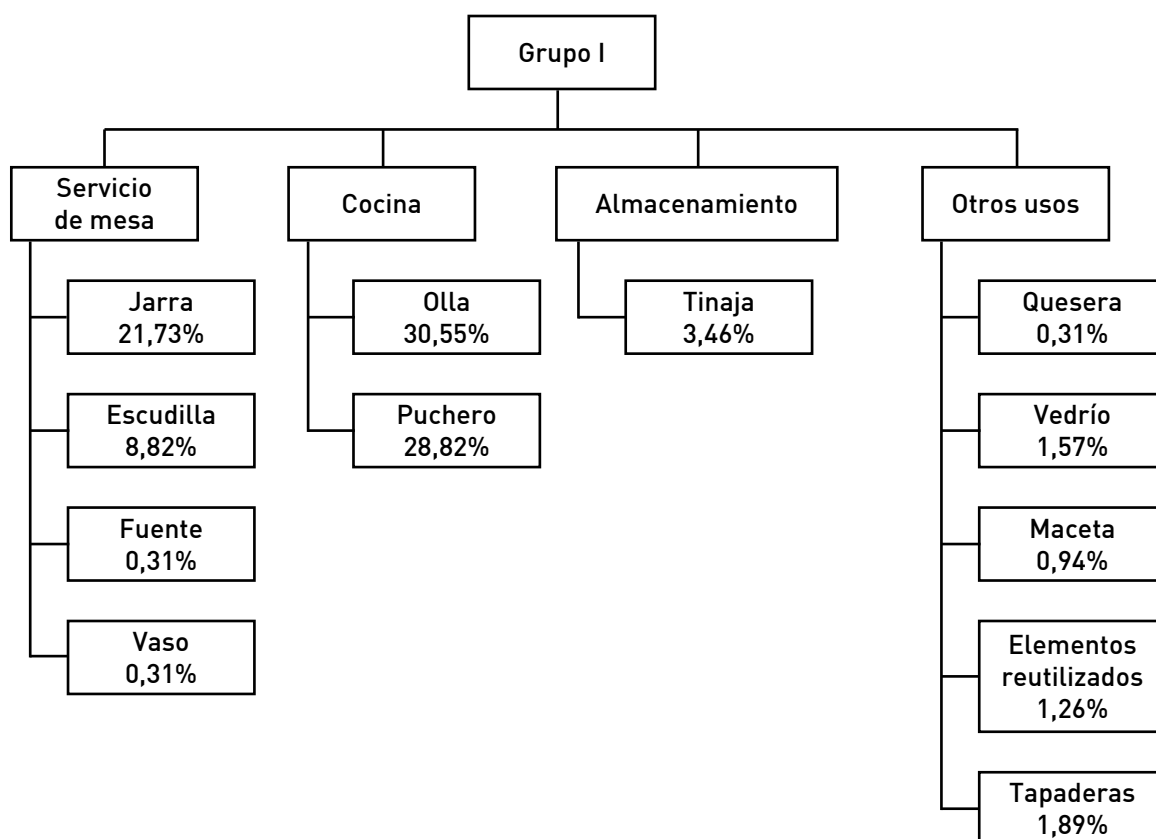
Grupo I

Servicio de mesa

Jarra 21,73%

Escudilla 8,82%

Fuente 0,31%

Vaso 0,31%

Cocina

Olla 30,55%

Puchero 28,82%

Almacenamiento

Tinaja 3,46%

Otros usos

Quesera 0,31%

Vedrío 1,57%

Maceta 0,94%

Elementos reutilizados 1,26%

Tapaderas 1,89%